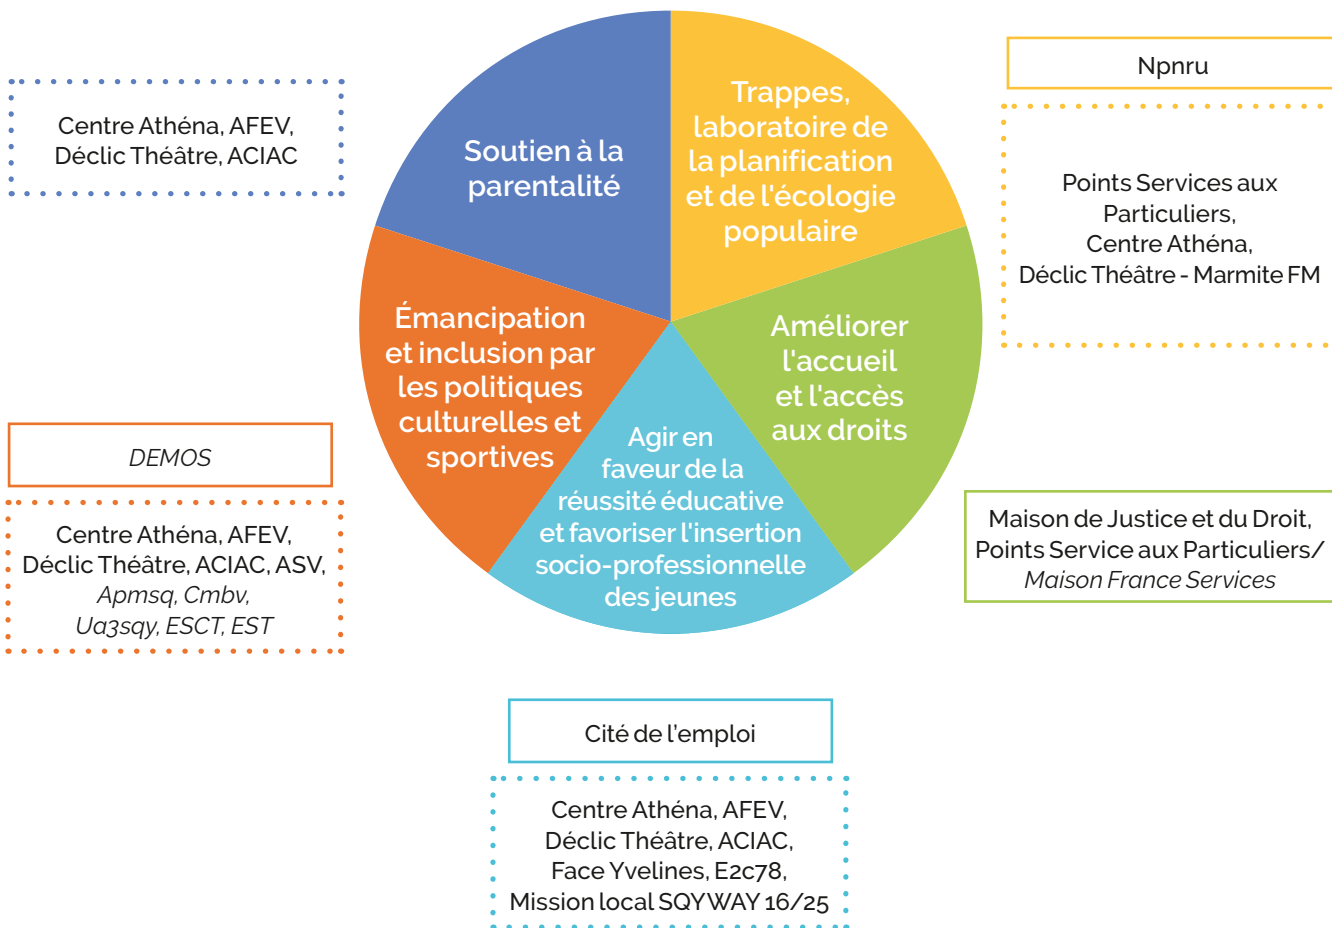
Centre Athéna, AFEV, Déclic Théâtre, ACIAC

Soutien à la parentalité

Trappes, laboratoire de la planification et de l'écologie populaire

Npnru

Points Services aux Particuliers, Centre Athéna, Déclic Théâtre - Marmite FM

Améliorer l'accueil et l'accès aux droits

Maison de Justice et du Droit, Points Service aux Particuliers/ Maison France Services

Émancipation et inclusion par les politiques culturelles et sportives

DEMOS

Centre Athéna, AFEV, Déclic Théâtre, ACIAC, ASV, Apmsq, Cmbv, Ua3sqy, ESCT, EST

Agir en faveur de la réussité éducative et favoriser l'insertion socio-professionnelle des jeunes

Cité de l'emploi

Centre Athéna, AFEV, Déclic Théâtre, ACIAC, Face Yvelines, E2c78, Mission local SQYWAY 16/25